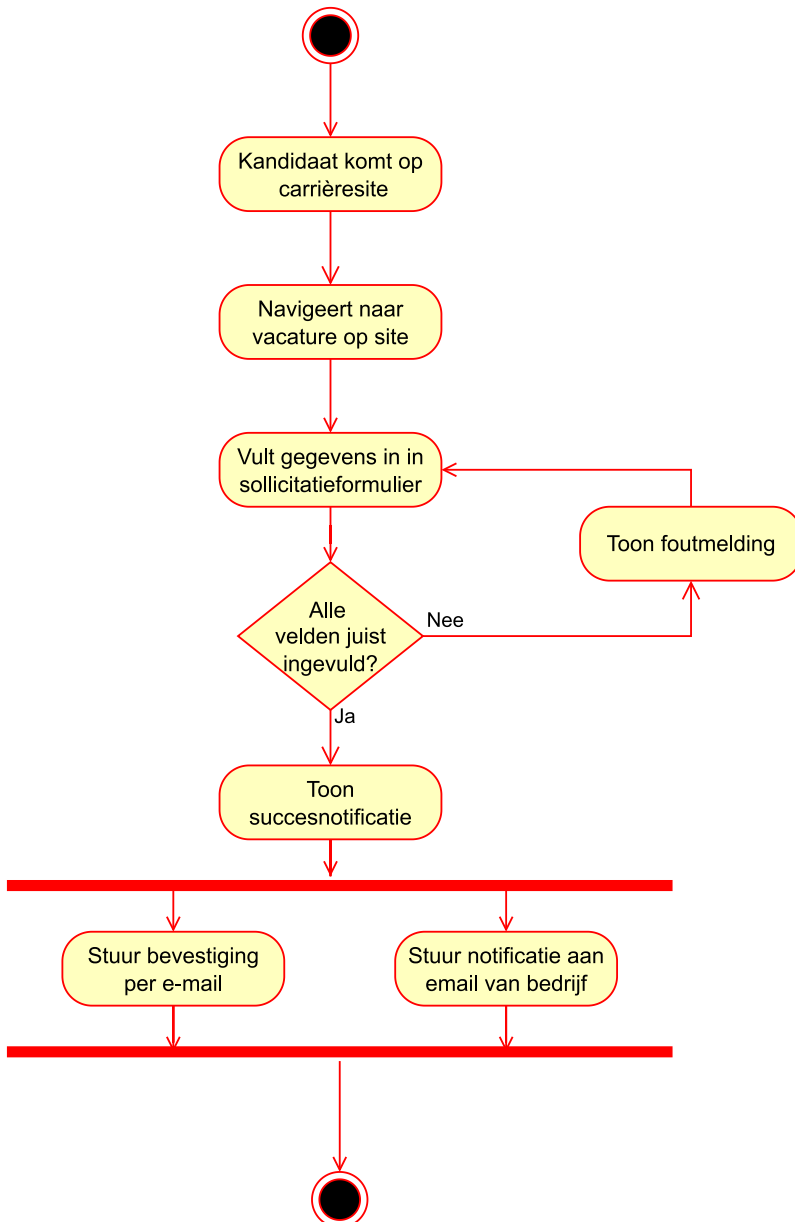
Kandidaat komt op carrièresite

Navigeert naar vacature op site

Vult gegevens in in sollicitatieformulier

Toon foutmelding

Alle velden juist ingevuld?

Nee

Ja

Toon succesnotificatie

Stuur bevestiging per e-mail

Stuur notificatie aan email van bedrijf